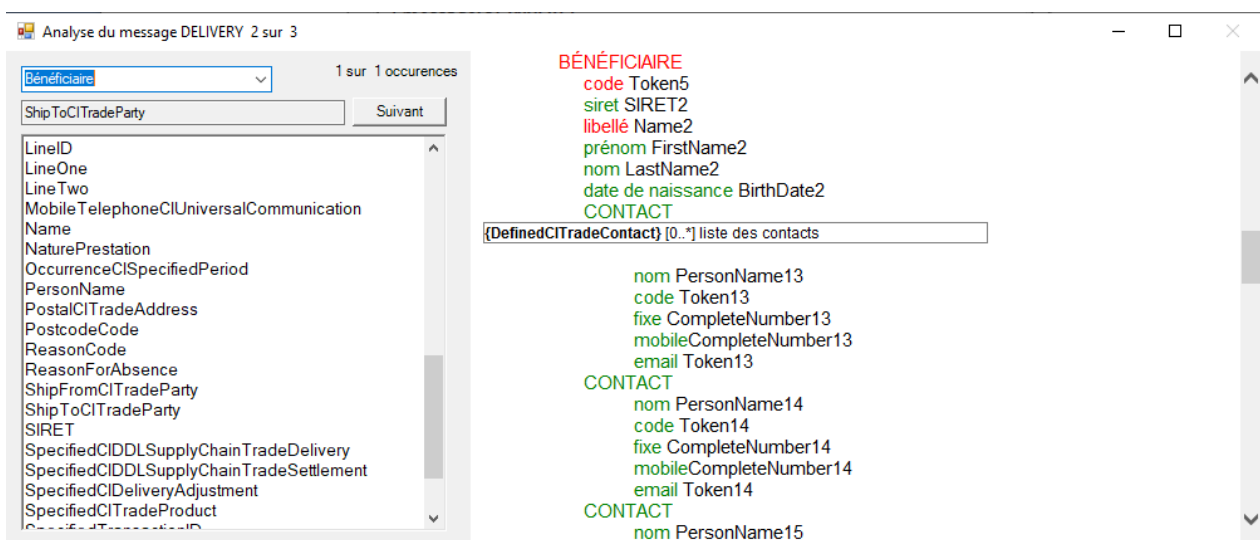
Analyse du message DELIVERY 2 sur 3

Bénéficiaire

1 sur 1 occurences

ShipToCITradeParty

Suivant

LineID
LineOne
LineTwo
MobileTelephoneCIUniversalCommunication
Name
NaturePrestation
OccurrenceCISpecifiedPeriod
PersonName
PostalCITradeAddress
PostcodeCode
ReasonCode
ReasonForAbsence
ShipFromCITradeParty
ShipToCITradeParty
SIRET
SpecifiedCIDDLSupplyChainTradeDelivery
SpecifiedCIDDLSupplyChainTradeSettlement
SpecifiedCIDeliveryAdjustment
SpecifiedCITradeProduct
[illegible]

BÉNÉFICIAIRE
code Token5
siret SIRET2
libellé Name2
prénom FirstName2
nom LastName2
date de naissance BirthDate2
CONTACT
{DefinedCITradeContact} [0..*] liste des contacts
nom PersonName13
code Token13
fixe CompleteNumber13
mobileCompleteNumber13
email Token13
CONTACT
nom PersonName14
code Token14
fixe CompleteNumber14
mobileCompleteNumber14
email Token14
CONTACT
nom PersonName15